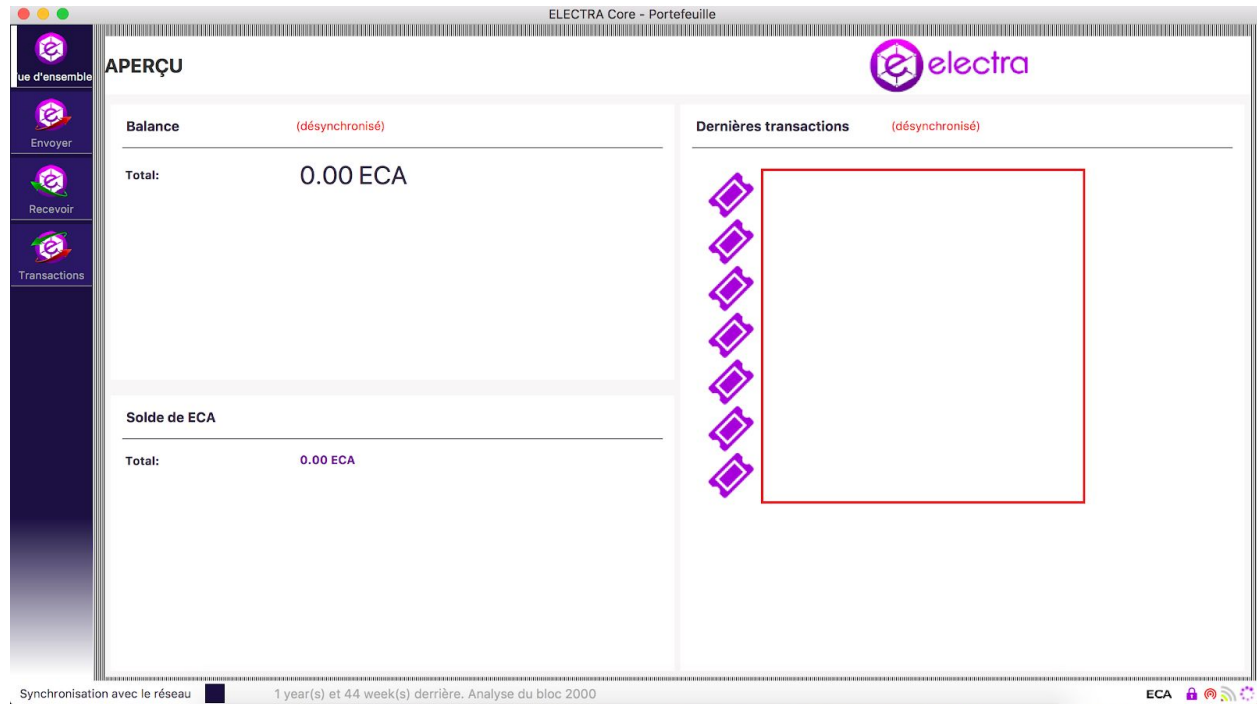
ELECTRA Core - Portefeuille

ue d'ensemble
Envoyer
Recevoir
Transactions

APERÇU

electra

Balance (désynchronisé)

Total: 0.00 ECA

Solde de ECA

Total: 0.00 ECA

Dernières transactions (désynchronisé)

Synchronisation avec le réseau 1 year(s) et 44 week(s) derrière. Analyse du bloc 2000

ECA